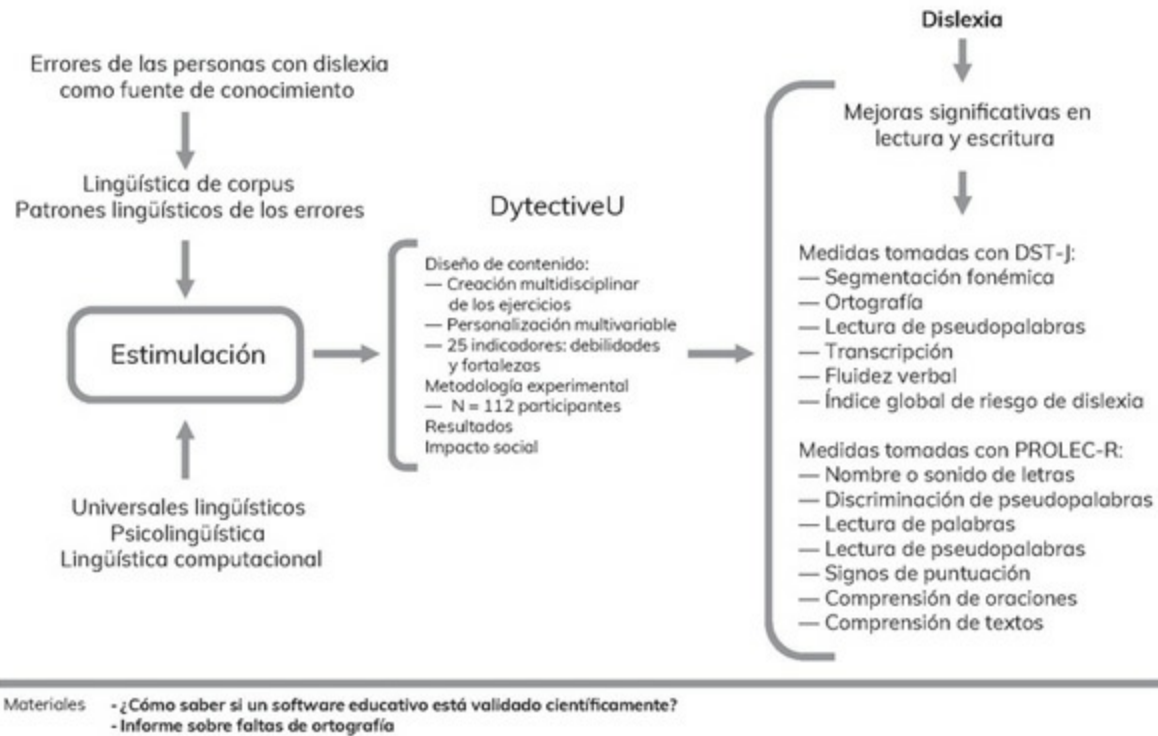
Errores de las personas con dislexia como fuente de conocimiento

Lingüística de corpus
Patrones lingüísticos de los errores

Estimulación

Universales lingüísticos
Psicolingüística
Lingüística computacional

DytectiveU

Diseño de contenido:
— Creación multidisciplinar de los ejercicios
— Personalización multivariable
— 25 indicadores: debilidades y fortalezas
Metodología experimental
— N = 112 participantes
Resultados
Impacto social

Dislexia

Mejoras significativas en lectura y escritura

Medidas tomadas con DST-J:
— Segmentación fonémica
— Ortografía
— Lectura de pseudopalabras
— Transcripción
— Fluidez verbal
— Índice global de riesgo de dislexia

Medidas tomadas con PROLEC-R:
— Nombre o sonido de letras
— Discriminación de pseudopalabras
— Lectura de palabras
— Lectura de pseudopalabras
— Signos de puntuación
— Comprensión de oraciones
— Comprensión de textos

Materiales - ¿Cómo saber si un software educativo está validado científicamente?
- Informe sobre faltas de ortografía